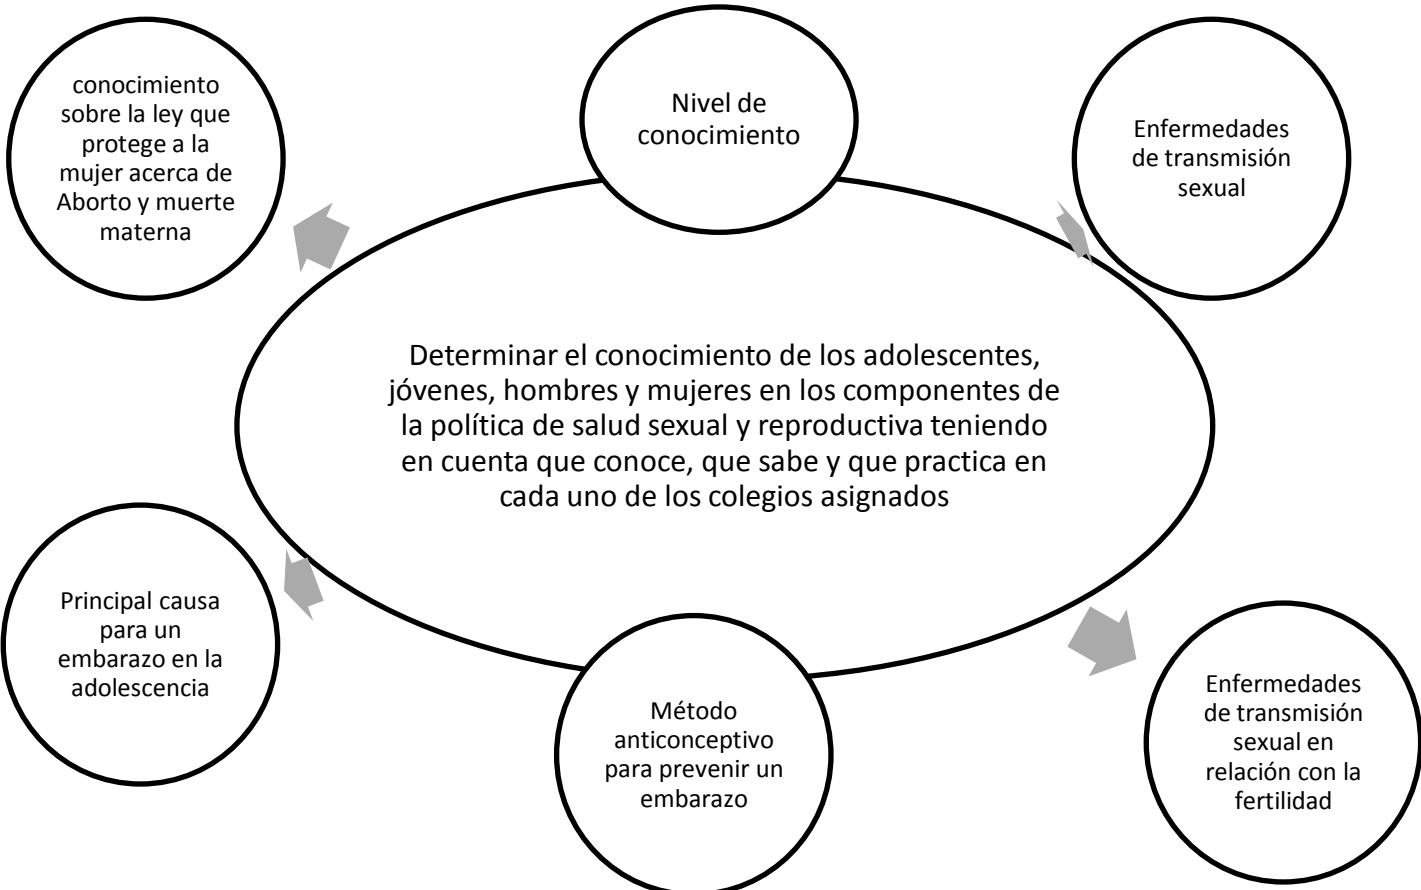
conocimiento sobre la ley que protege a la mujer acerca de Aborto y muerte materna

Nivel de conocimiento

Enfermedades de transmisión sexual

Determinar el conocimiento de los adolescentes, jóvenes, hombres y mujeres en los componentes de la política de salud sexual y reproductiva teniendo en cuenta que conoce, que sabe y que practica en cada uno de los colegios asignados

Principal causa para un embarazo en la adolescencia

Método anticonceptivo para prevenir un embarazo

Enfermedades de transmisión sexual en relación con la fertilidad